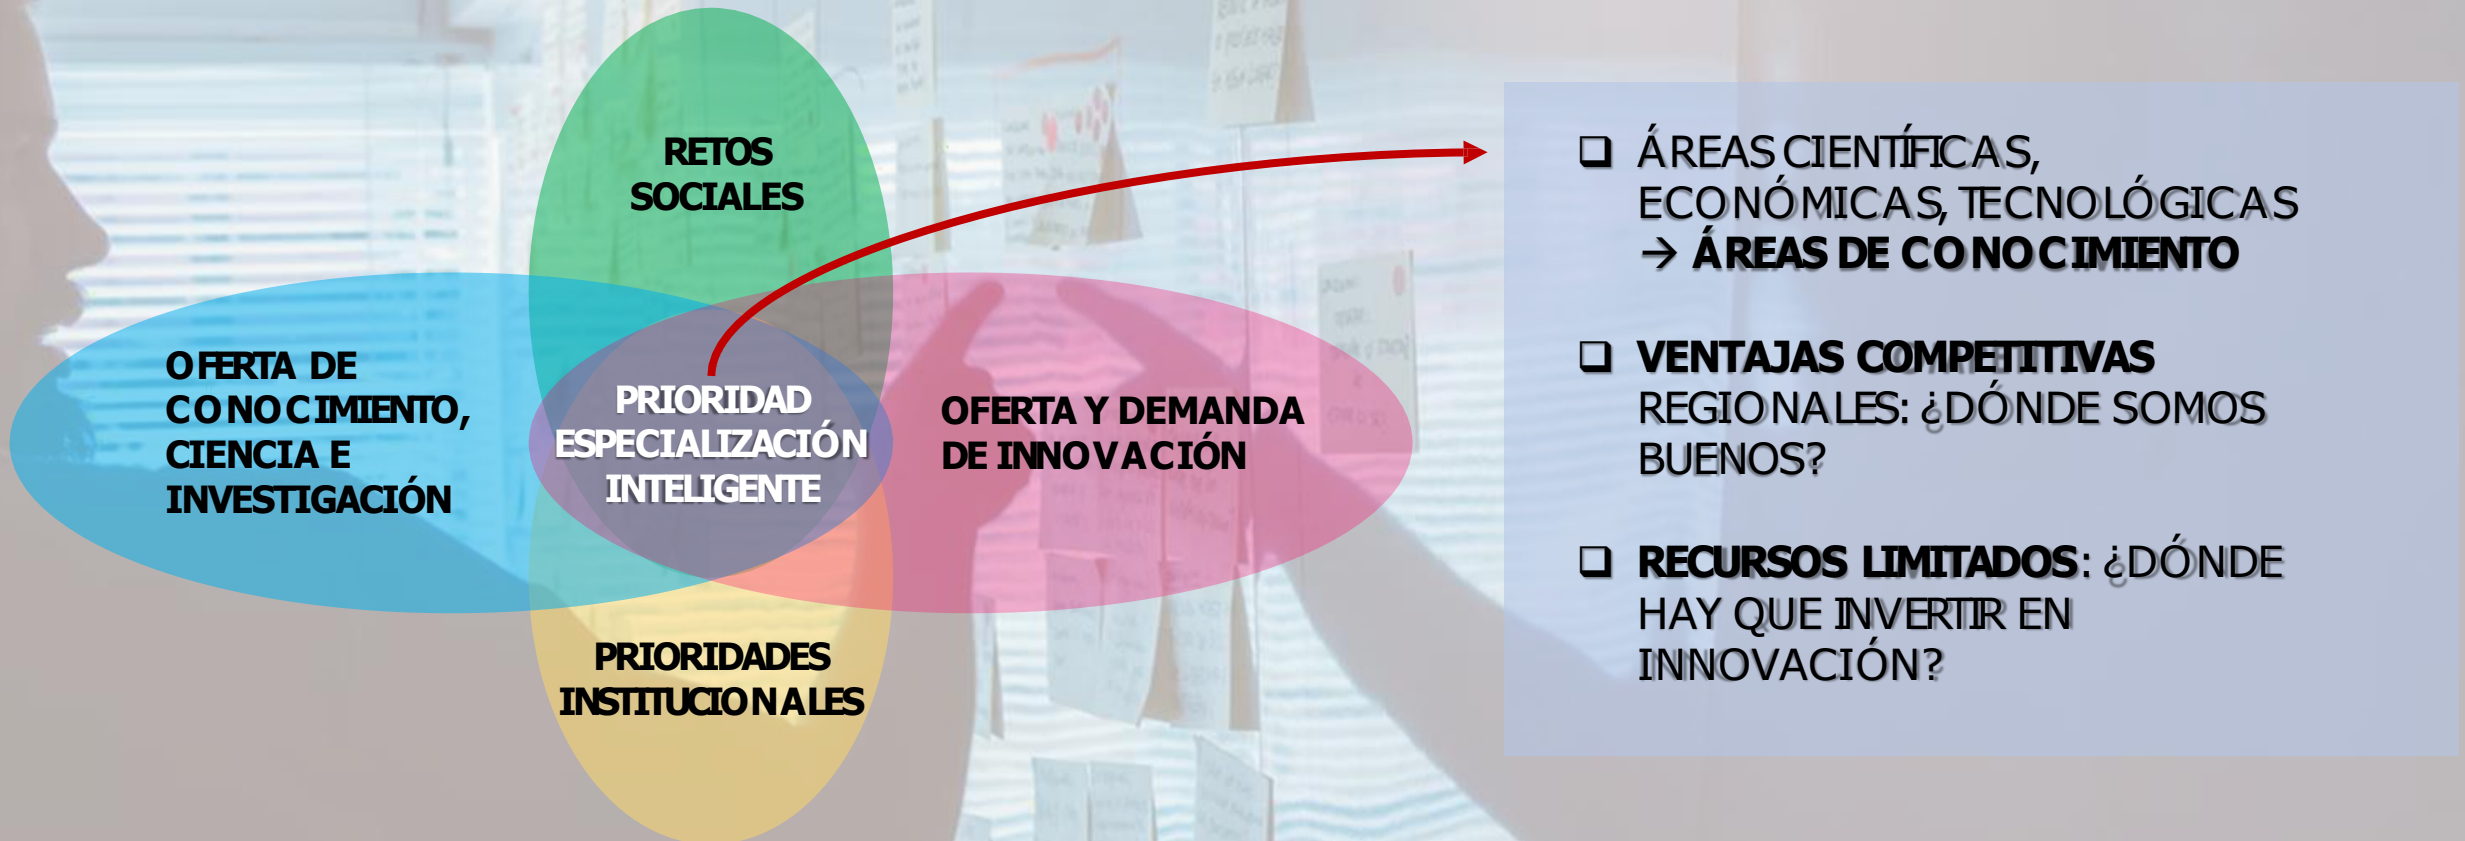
RETOS SOCIALES

OFERTA DE CONOCIMIENTO, CIENCIA E INVESTIGACIÓN

PRIORIDAD ESPECIALIZACIÓN INTELIGENTE

OFERTA Y DEMANDA DE INNOVACIÓN

PRIORIDADES INSTITUCIONALES

❑ ÁREAS CIENTÍFICAS, ECONÓMICAS, TECNOLÓGICAS → ÁREAS DE CONOCIMIENTO

❑ VENTAJAS COMPETITIVAS REGIONALES: ¿DÓNDE SOMOS BUENOS?

❑ RECURSOS LIMITADOS: ¿DÓNDE HAY QUE INVERTIR EN INNOVACIÓN?